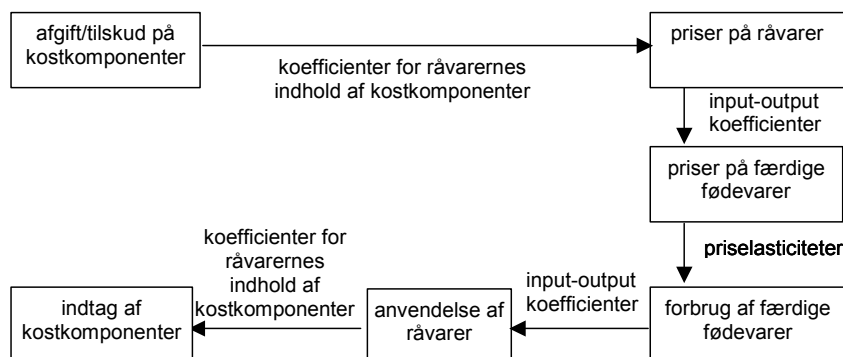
afgift/tilskud på kostkomponenter

koefficienter for råvarernes indhold af kostkomponenter

priser på råvarer

input-output koefficienter

priser på færdige fødevarer

priselasticiteter

forbrug af færdige fødevarer

input-output koefficienter

anvendelse af råvarer

koefficienter for råvarernes indhold af kostkomponenter

indtag af kostkomponenter